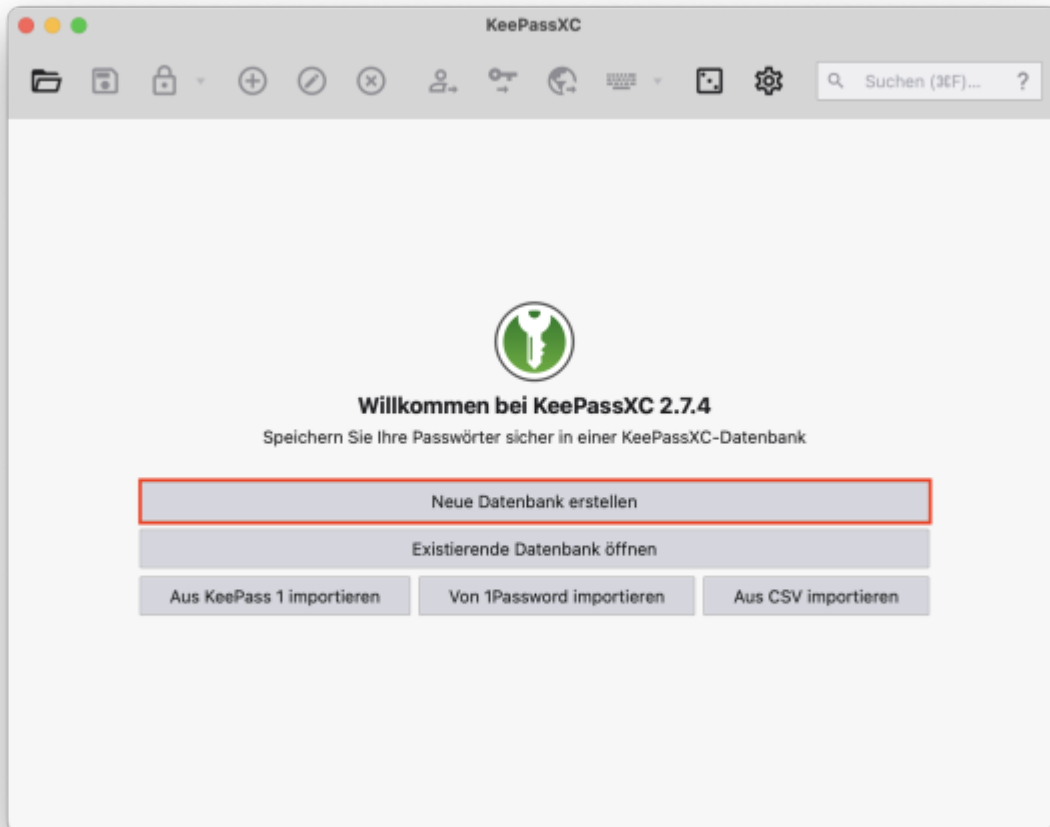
KeePassXC

Suchen (⌘F)...

?

Willkommen bei KeePassXC 2.7.4

Speichern Sie Ihre Passwörter sicher in einer KeePassXC-Datenbank

Neue Datenbank erstellen

Existierende Datenbank öffnen

Aus KeePass 1 importieren

Von 1Password importieren

Aus CSV importieren